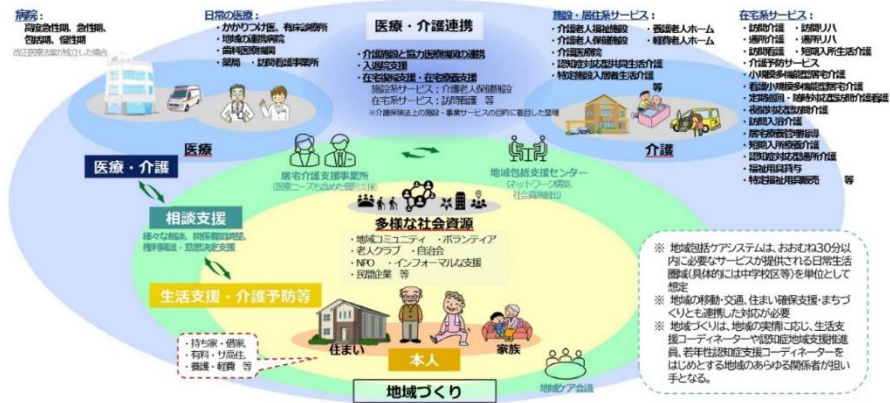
病院：
高度急性期、急性期、
回復期、慢性期
改正医療法が成立した場合

日常の医療：
・かかりつけ医、有床診療所
・地域の連携病院
・歯科医療機関
・薬局　・訪問看護事業所

医療・介護連携

・介護施設と協力医療機関の連携
・入退院支援
・在宅復帰支援・在宅療養支援
施設系サービス：介護老人保健施設
在宅系サービス：訪問看護　等
※介護保険法上の施設・事業サービスの目的に着目した整理

施設・居住系サービス：
・介護老人福祉施設　・養護老人ホーム
・介護老人保健施設　・軽費老人ホーム
・介護医療院
・認知症対応型共同生活介護
・特定施設入居者生活介護
等

在宅系サービス：
・訪問介護　・訪問リハ
・通所介護　・通所リハ
・訪問看護　・短期入所生活介護
・介護予防サービス
・小規模多機能型居宅介護
・看護小規模多機能型居宅介護
・定期巡回・随時対応型訪問介護看護
・夜間対応型訪問介護
・訪問入浴介護
・居宅療養管理指導
・短期入所療養介護
・認知症対応型通所介護
・福祉用具貸与
・特定福祉用具販売　等

医療

介護

医療・介護

居宅介護支援事業所
(医療ニーズも含めた包括支援)

地域包括支援センター
(ネットワーク構築、社会資源開発)

相談支援
様々な相談、困難事例対応、権利擁護・意思決定支援

多様な社会資源
・地域コミュニティ　・ボランティア
・老人クラブ　・自治会
・NPO　・インフォーマルな支援
・民間企業　等

生活支援・介護予防等

・持ち家・借家、
・有料・サ高住、
・養護・軽費　等

住まい

本人

家族

地域ケア会議

地域づくり

※ 地域包括ケアシステムは、おおむね30分以内に必要なサービスが提供される日常生活圏域(具体的には中学校区等)を単位として想定
※ 地域の移動・交通、住まい確保支援・まちづくりとも連携した対応が必要
※ 地域づくりは、地域の実情に応じ、生活支援コーディネーターや認知症地域支援推進員、若年性認知症支援コーディネーターをはじめとする地域のあらゆる関係者が担い手となる。